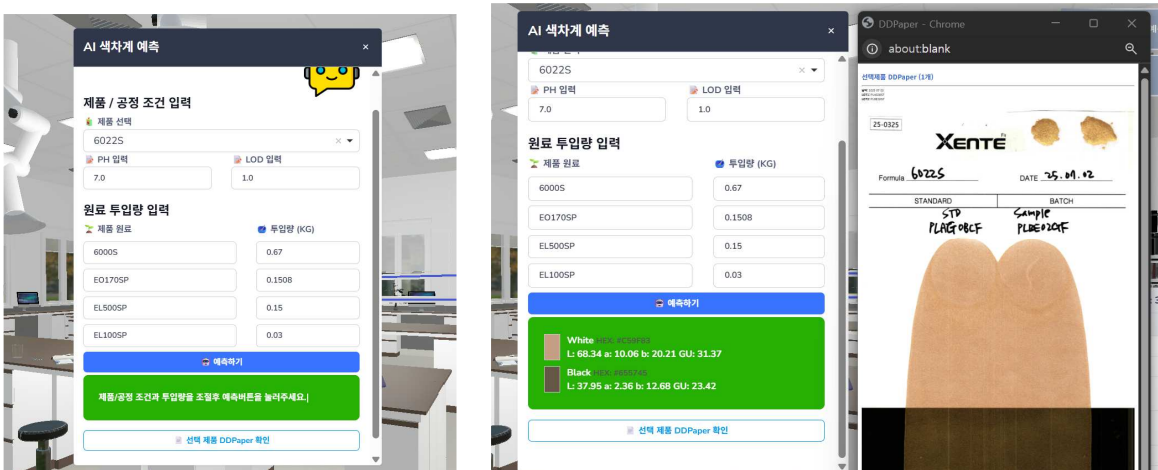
AI 색차계 예측 ×

제품 / 공정 조건 입력

제품 선택

6022S

PH 입력

7.0

LOD 입력

1.0

원료 투입량 입력

제품 원료

투입량 (KG)

| 제품 원료 | 투입량 (KG) |
|---|---|
| 6000S | 0.67 |
| EO170SP | 0.1508 |
| EL500SP | 0.15 |
| EL100SP | 0.03 |

예측하기

제품/공정 조건과 투입량을 조절후 예측버튼을 눌러주세요.

선택 제품 DDPaper 확인

AI 색차계 예측 ×

6022S

PH 입력

7.0

LOD 입력

1.0

원료 투입량 입력

| 제품 원료 | 투입량 (KG) |
|---|---|
| 6000S | 0.67 |
| EO170SP | 0.1508 |
| EL500SP | 0.15 |
| EL100SP | 0.03 |

예측하기

White HEX: #C59F83
L: 68.34 a: 10.06 b: 20.21 GU: 31.37

Black HEX: #655745
L: 37.95 a: 2.36 b: 12.68 GU: 23.42

선택 제품 DDPaper 확인

DDPaper - Chrome

about:blank

선택제품 DDPaper (1개)

25-0325

XENTE

Formula 6022S

DATE 25.01.02

STANDARD

BATCH

STD PLAGOBCF

Sample PLDE02CIF